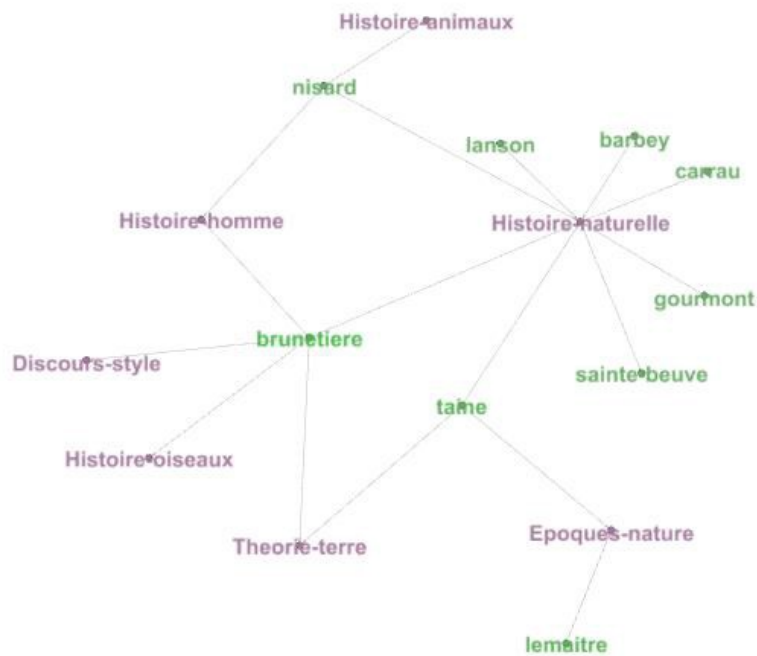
Histoire-animaux

nisard

lanson

barbey

carrau

Histoire-homme

Histoire-naturelle

gourmont

brunetiere

Discours-style

sainte-beuve

taine

Histoire-oiseaux

Theorie-terre

Epoques-nature

lemaitre